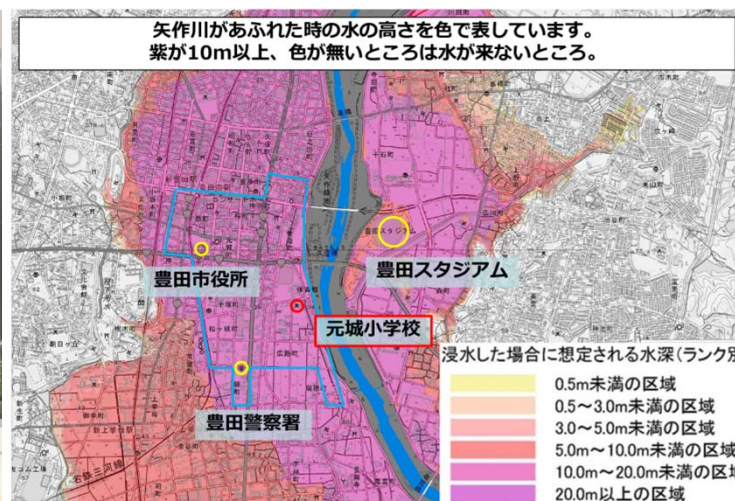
矢作川があふれた時の水の高さを色で表しています。
紫が10m以上、色が無いところは水が来ないところ。

豊田市役所

豊田スタジアム

元城小学校

豊田警察署

浸水した場合に想定される水深（ランク別

0.5m未満の区域
0.5～3.0m未満の区域
3.0～5.0m未満の区域
5.0m～10.0m未満の区域
10.0m～20.0m未満の区域
20.0m以上の区域